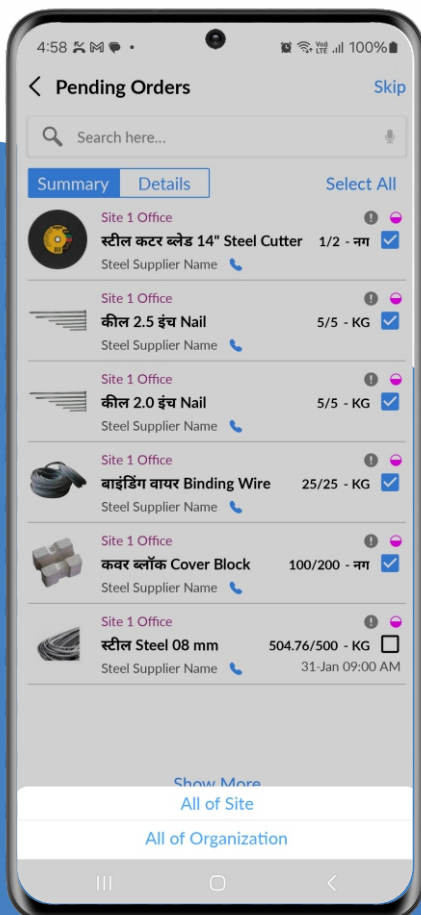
4:58 • 100%

Pending Orders Skip

Search here...

Summary Details Select All

Site 1 Office
स्टील कटर ब्लेड 14" Steel Cutter 1/2 - नग
Steel Supplier Name

Site 1 Office
कील 2.5 इंच Nail 5/5 - KG
Steel Supplier Name

Site 1 Office
कील 2.0 इंच Nail 5/5 - KG
Steel Supplier Name

Site 1 Office
बाइंडिंग वायर Binding Wire 25/25 - KG
Steel Supplier Name

Site 1 Office
कवर ब्लॉक Cover Block 100/200 - नग
Steel Supplier Name

Site 1 Office
स्टील Steel 08 mm 504.76/500 - KG
Steel Supplier Name 31-Jan 09:00 AM

Show More

All of Site

All of Organization